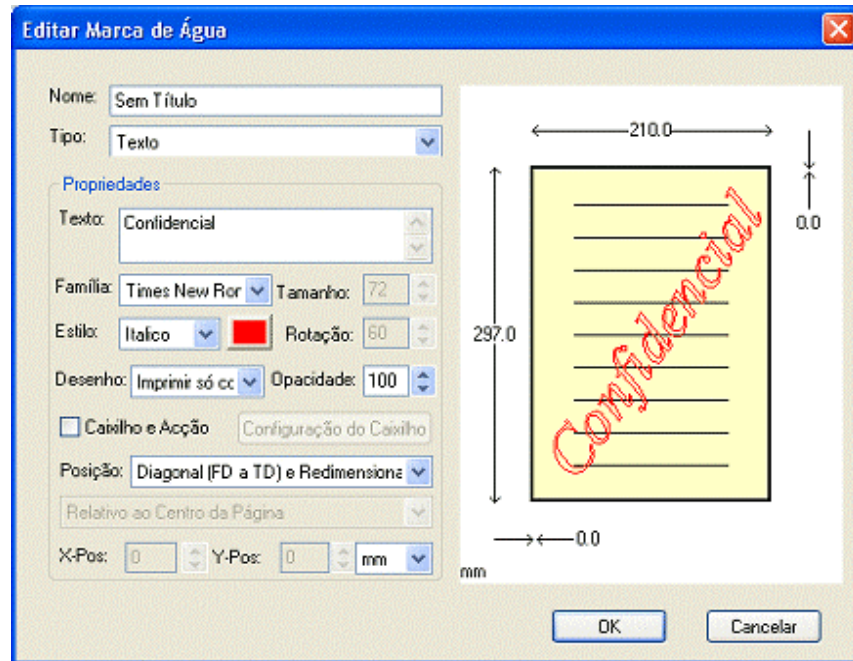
Editar Marca de Água

Nome: Sem Título
Tipo: Texto

Propriedades
Texto: Confidencial
Família: Times New Ror
Tamanho: 72
Estilo: Italico
Rotação: 60
Desenho: Imprimir só cc
Opacidade: 100
Caixilho e Acção
Configuração do Caixilho
Posição: Diagonal (FD a TD) e Redimensiona
Relativo ao Centro da Página
X-Pos: 0
Y-Pos: 0
mm

210.0
0.0
297.0
Confidencial
0.0
mm

OK
Cancelar